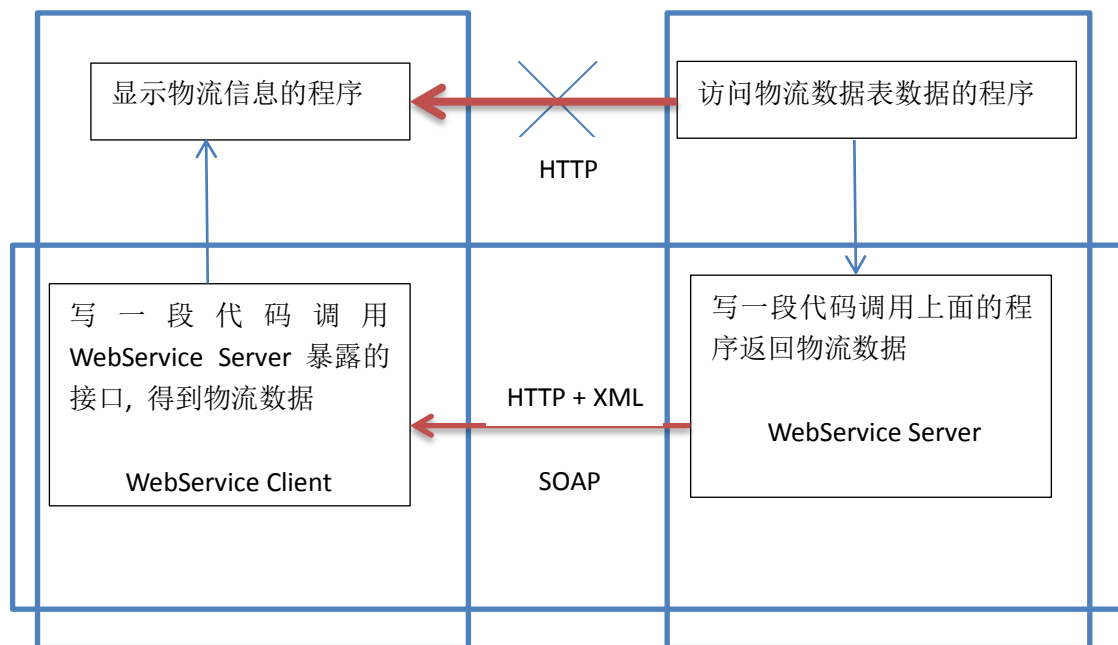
显示物流信息的程序

访问物流数据表数据的程序

HTTP

写一段代码调用WebService Server 暴露的接口，得到物流数据

WebService Client

HTTP + XML

SOAP

写一段代码调用上面的程序返回物流数据

WebService Server